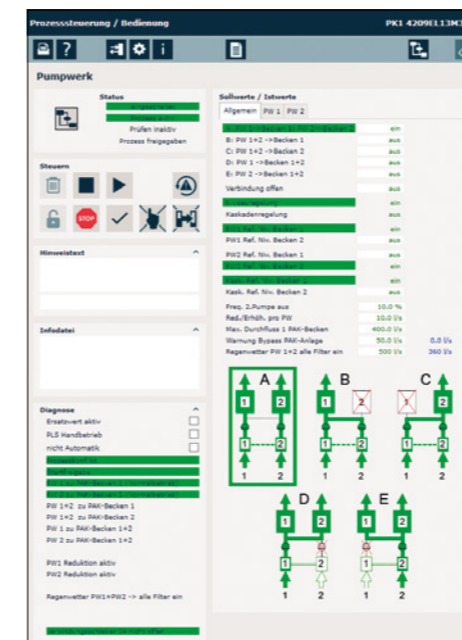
Prozesssteuerung / Bedienung

PK1 4209E113M

Pumpwerk

Status
Angewählt
Prozess ein
Prüfen inaktiv
Prozess freigegeben

Steuern

STOP

Hinweistext

Infodatei

Diagnose
Ersatzwert aktiv
PLS Handbetrieb
nicht Automatik
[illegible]
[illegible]
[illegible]
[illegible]
PW 1+2 zu PAK-Becken 1
PW 1+2 zu PAK-Becken 2
PW 1 zu PAK-Becken 1+2
PW 2 zu PAK-Becken 1+2

PW1 Reduktion aktiv
PW2 Reduktion aktiv

Regenwetter PW1+PW2 -> alle Filter ein

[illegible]

Sollwerte / Istwerte
Allgemein | PW 1 | PW 2

| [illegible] | ein |
|---|---|
| B: PW 1+2 ->Becken 1 | aus |
| C: PW 1+2 ->Becken 2 | aus |
| D: PW 1 ->Becken 1 | aus |
| E: PW 2 ->Becken 1 | aus |
| Verbindung offen | aus |
| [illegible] | ein |
| Kaskadenregelung | aus |
| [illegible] | ein |
| PW1 Ref. Niv. Becken 2 | aus |
| PW2 Ref. Niv. Becken 1 | aus |
| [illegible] | ein |
| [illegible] | ein |
| Kask. Ref. Niv. Becken 2 | aus |
| Freq. 2.Pumpe aus | 10.0 % |
| Red./Erhöh. pro PW | 10.0 l/s |
| Max. Durchfluss 1 PAK-Becken | 400.0 l/s |
| Warnung Bypass PAK-Anlage | 50.0 l/s | 0.0 l/s |
| Regenwetter PW 1+2 alle Filter ein | 500 l/s | 360 l/s |

A
1 2
1 2
1 2

B
1 2
1 2
1 2

C
1 2
1 2
1 2

D
1 2
1 2
1 2

E
1 2
1 2
1 2